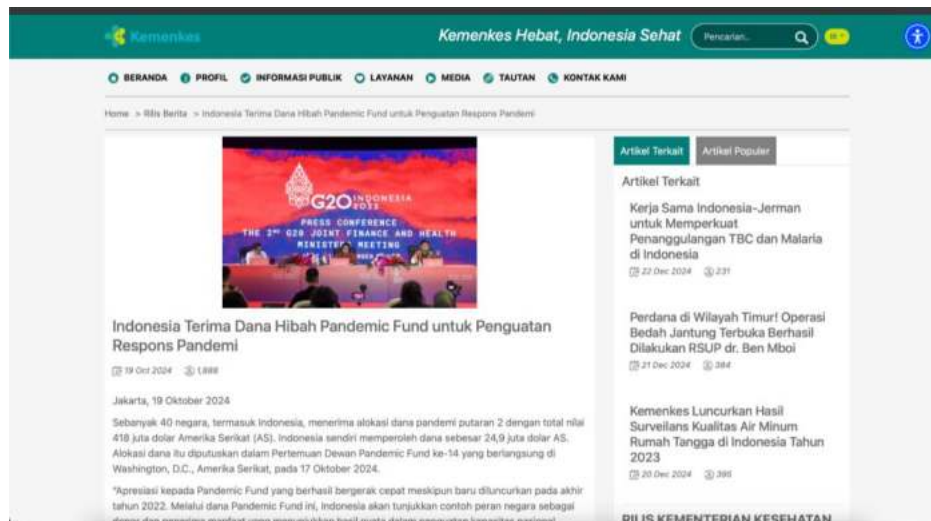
Kemenkes

Kemenkes Hebat, Indonesia Sehat

Pencarian...

BERANDA PROFIL INFORMASI PUBLIK LAYANAN MEDIA TAUTAN KONTAK KAMI

Home > Rilis Berita > Indonesia Terima Dana Hibah Pandemic Fund untuk Penguatan Respons Pandemi

G20 INDONESIA 2022

PRESS CONFERENCE
THE 2ND G20 JOINT FINANCE AND HEALTH MINISTER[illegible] MEETING

Indonesia Terima Dana Hibah Pandemic Fund untuk Penguatan Respons Pandemi

19 Oct 2024 1,888

Jakarta, 19 Oktober 2024

Sebanyak 40 negara, termasuk Indonesia, menerima alokasi dana pandemi putaran 2 dengan total nilai 418 juta dolar Amerika Serikat (AS). Indonesia sendiri memperoleh dana sebesar 24,9 juta dolar AS. Alokasi dana itu diputuskan dalam Pertemuan Dewan Pandemic Fund ke-14 yang berlangsung di Washington, D.C., Amerika Serikat, pada 17 Oktober 2024.

"Apresiasi kepada Pandemic Fund yang berhasil bergerak cepat meskipun baru diluncurkan pada akhir tahun 2022. Melalui dana Pandemic Fund ini, Indonesia akan tunjukkan contoh peran negara sebagai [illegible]

Artikel Terkait Artikel Populer

Artikel Terkait

Kerja Sama Indonesia-Jerman untuk Memperkuat Penanggulangan TBC dan Malaria di Indonesia
22 Dec 2024 231

Perdana di Wilayah Timur! Operasi Bedah Jantung Terbuka Berhasil Dilakukan RSUP dr. Ben Mboi
21 Dec 2024 384

Kemenkes Luncurkan Hasil Surveilans Kualitas Air Minum Rumah Tangga di Indonesia Tahun 2023
20 Dec 2024 395

RILIS KEMENTERIAN KESEHATAN